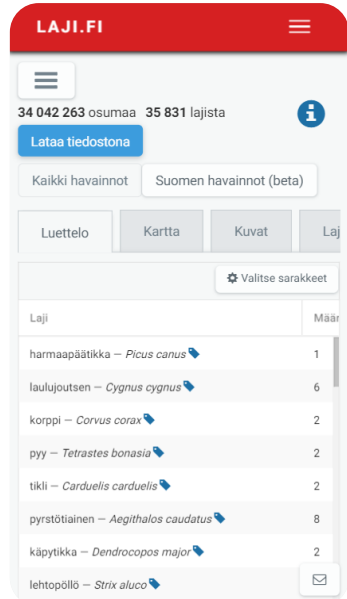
LAJI.FI

34 042 263 osumaa 35 831 lajista

Lataa tiedostona

Kaikki havainnot Suomen havainnot (beta)

Luettelo Kartta Kuvat Laj

Valitse sarakkeet

| Laji | Määr |
|---|---|
| harmaapäätikka — *Picus canus* | 1 |
| laulujoutsen — *Cygnus cygnus* | 6 |
| korppi — *Corvus corax* | 2 |
| pyy — *Tetrastes bonasia* | 2 |
| tikli — *Carduelis carduelis* | 2 |
| pyrstötiainen — *Aegithalos caudatus* | 8 |
| käpytikka — *Dendrocopos major* | 2 |
| lehtopöllö — *Strix aluco* | |